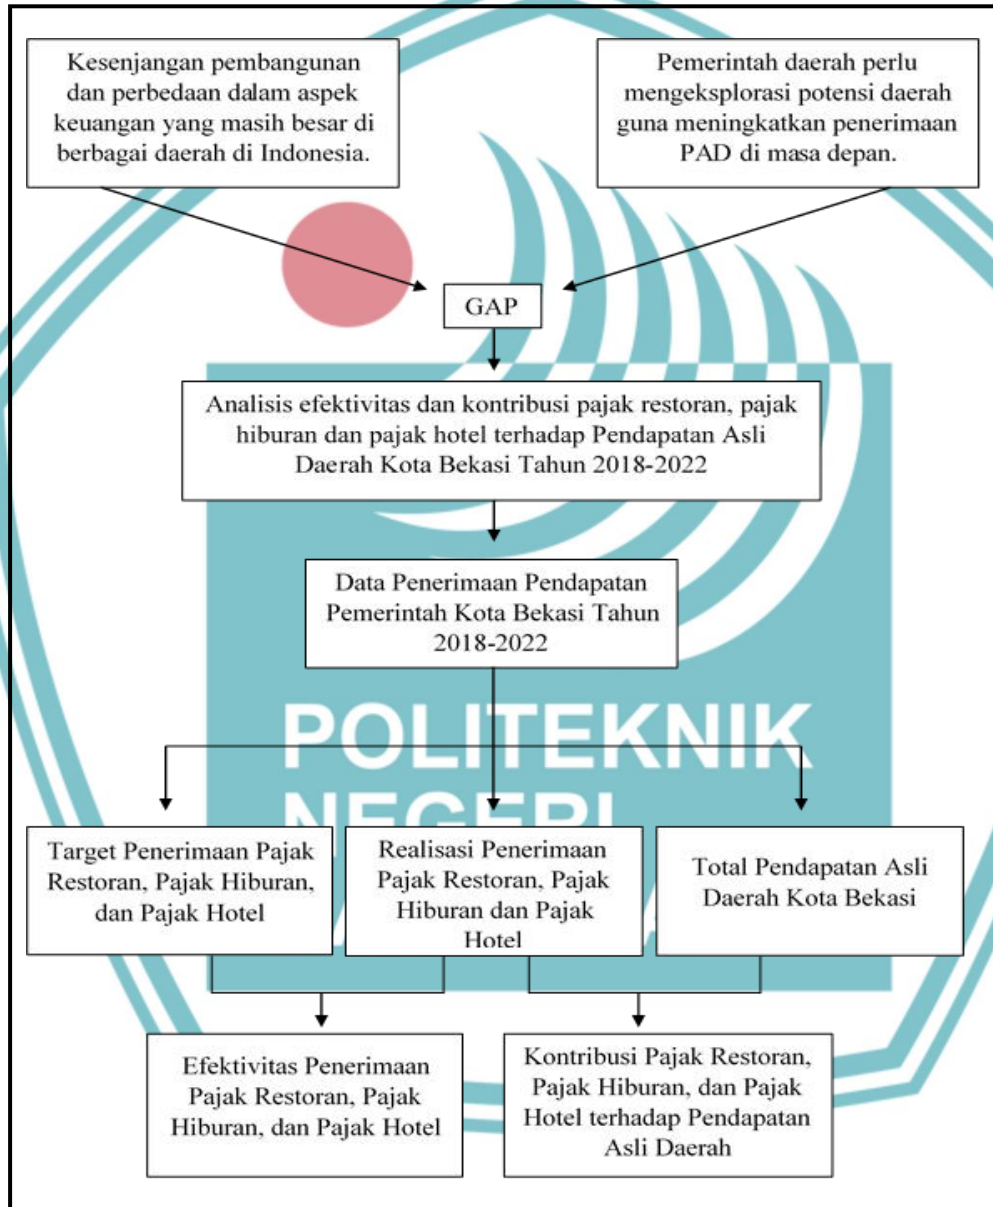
Kesenjangan pembangunan dan perbedaan dalam aspek keuangan yang masih besar di berbagai daerah di Indonesia.

Pemerintah daerah perlu mengeksplorasi potensi daerah guna meningkatkan penerimaan PAD di masa depan.

GAP

Analisis efektivitas dan kontribusi pajak restoran, pajak hiburan dan pajak hotel terhadap Pendapatan Asli Daerah Kota Bekasi Tahun 2018-2022

Data Penerimaan Pendapatan Pemerintah Kota Bekasi Tahun 2018-2022

POLITEKNIK NEGERI

Target Penerimaan Pajak Restoran, Pajak Hiburan, dan Pajak Hotel

Realisasi Penerimaan Pajak Restoran, Pajak Hiburan dan Pajak Hotel

Total Pendapatan Asli Daerah Kota Bekasi

Efektivitas Penerimaan Pajak Restoran, Pajak Hiburan, dan Pajak Hotel

Kontribusi Pajak Restoran, Pajak Hiburan, dan Pajak Hotel terhadap Pendapatan Asli Daerah